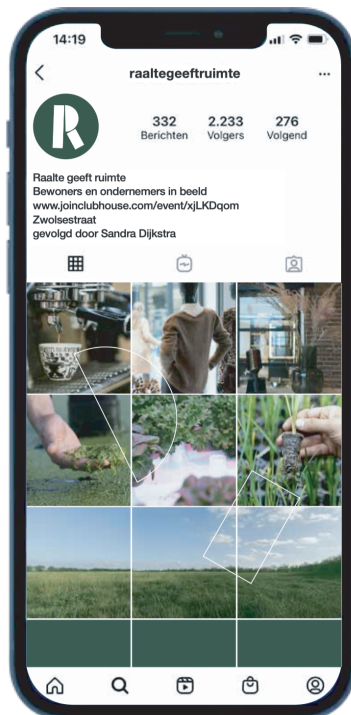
14:19

raaltegeeftruimte

R

332
Berichten

2.233
Volgers

276
Volgend

Raalte geeft ruimte
Bewoners en ondernemers in beeld
www.joinclubhouse.com/event/xjLKDqom
Zwolsestraat
gevolgd door Sandra Dijkstra